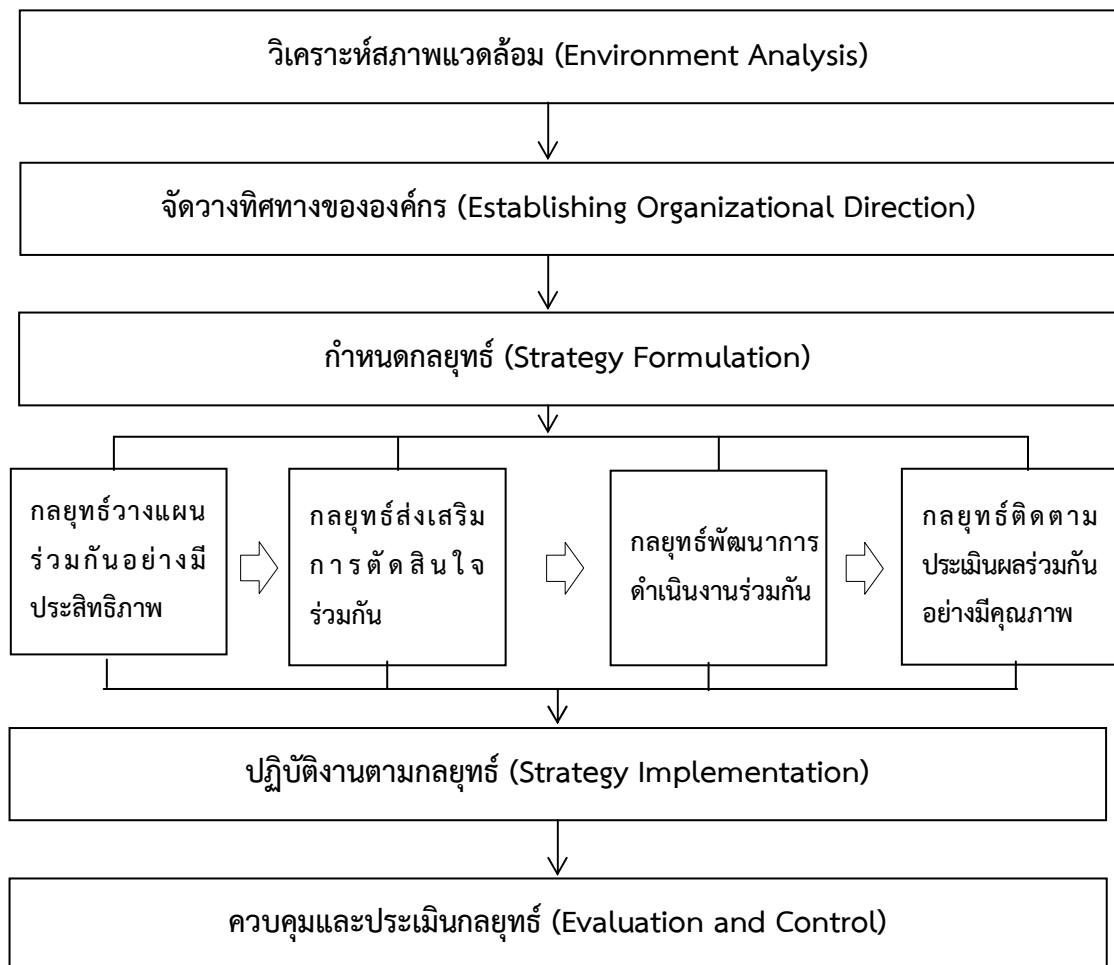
วิเคราะห์สภาพแวดล้อม (Environment Analysis)

จัดวางทิศทางขององค์กร (Establishing Organizational Direction)

กำหนดกลยุทธ์ (Strategy Formulation)

กลยุทธ์วางแผนร่วมกันอย่างมีประสิทธิภาพ

กลยุทธ์ส่งเสริมการตัดสินใจร่วมกัน

กลยุทธ์พัฒนาการดำเนินงานร่วมกัน

กลยุทธ์ติดตามประเมินผลร่วมกันอย่างมีคุณภาพ

ปฏิบัติงานตามกลยุทธ์ (Strategy Implementation)

ควบคุมและประเมินกลยุทธ์ (Evaluation and Control)